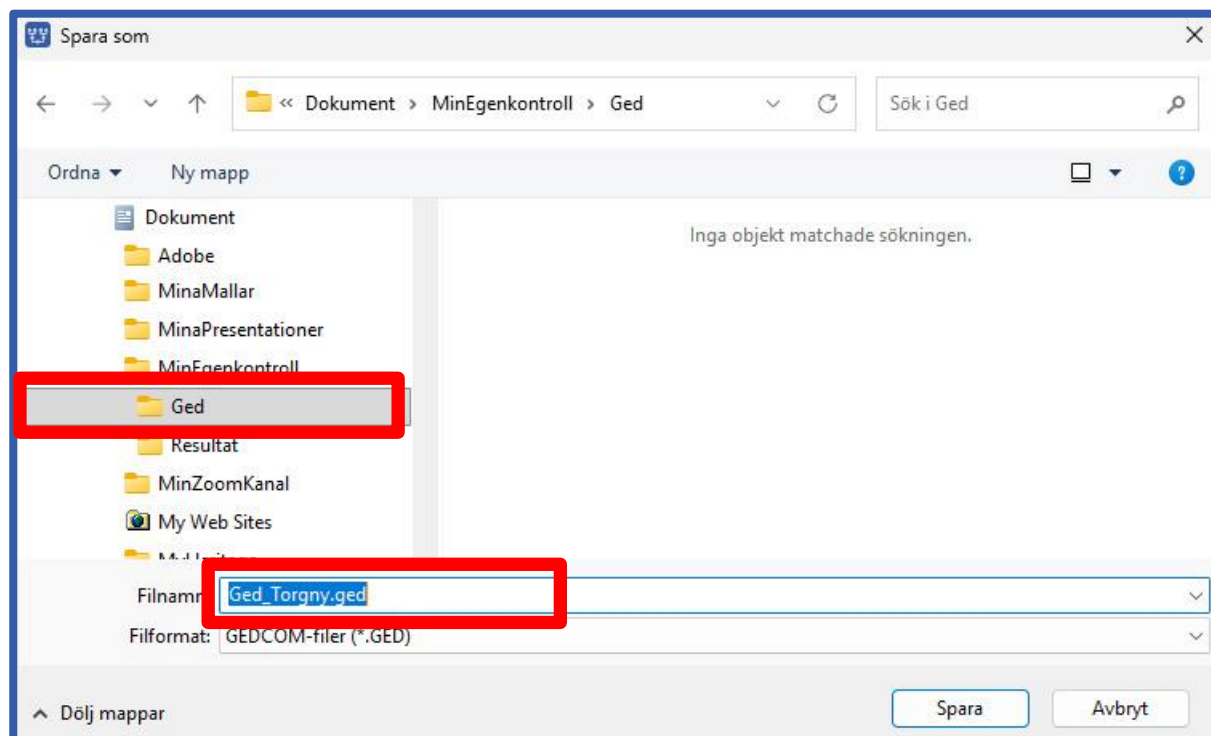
Spara som

« Dokument › MinEgenkontroll › Ged

Sök i Ged

Ordna ▾ Ny mapp

Dokument
Adobe
MinaMallar
MinaPresentationer
MinEgenkontroll
Ged
Resultat
MinZoomKanal
My Web Sites
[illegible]

Inga objekt matchade sökningen.

Filnamn: Ged_Torgny.ged
Filformat: GEDCOM-filer (*.GED)

Dölj mappar

Spara
Avbryt